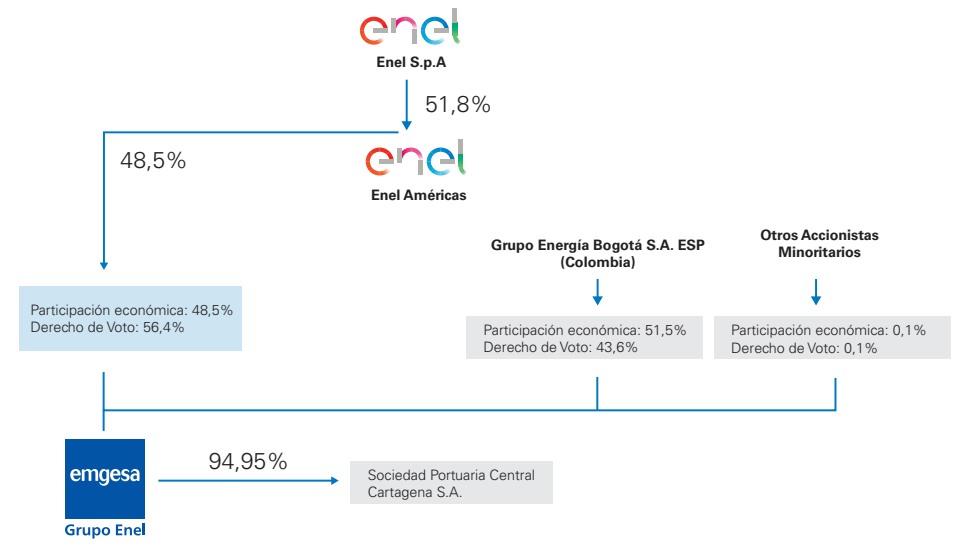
enel
Enel S.p.A

51,8%

48,5%

enel
Enel Américas

Grupo Energía Bogotá S.A. ESP (Colombia)

Otros Accionistas Minoritarios

Participación económica: 48,5%
Derecho de Voto: 56,4%

Participación económica: 51,5%
Derecho de Voto: 43,6%

Participación económica: 0,1%
Derecho de Voto: 0,1%

emgesa
Grupo Enel

94,95%

Sociedad Portuaria Central Cartagena S.A.